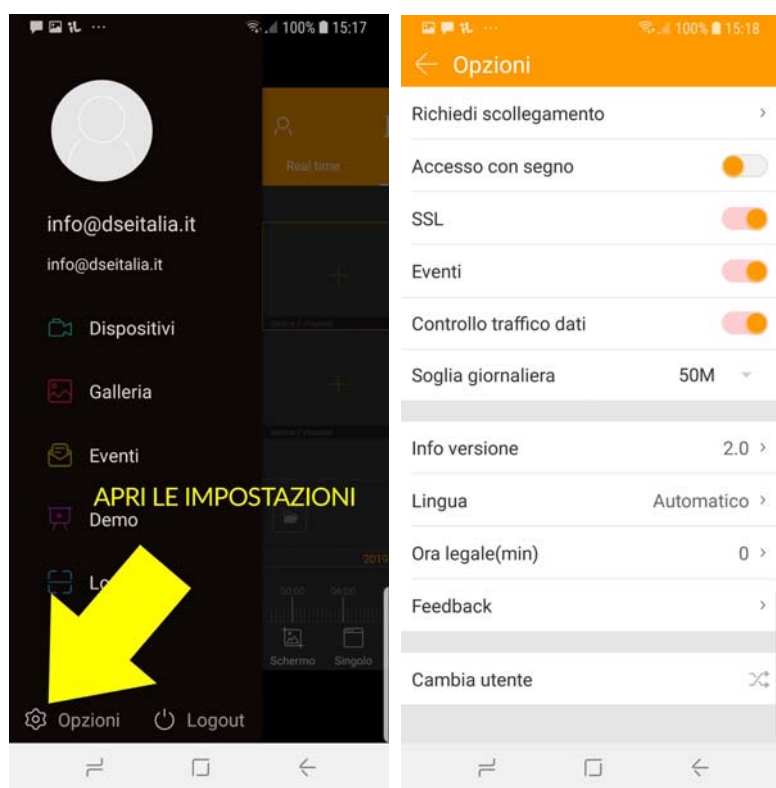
100% 15:17

Real time

info@dseitalia.it

info@dseitalia.it

Dispositivi

Galleria

Eventi

APRI LE IMPOSTAZIONI

Demo

Lo

2019

00:00 08:00

Schermo Singolo

Opzioni Logout

100% 15:18

Opzioni

Richiedi scollegamento

Accesso con segno

SSL

Eventi

Controllo traffico dati

Soglia giornaliera 50M

Info versione 2.0

Lingua Automatico

Ora legale(min) 0

Feedback

Cambia utente